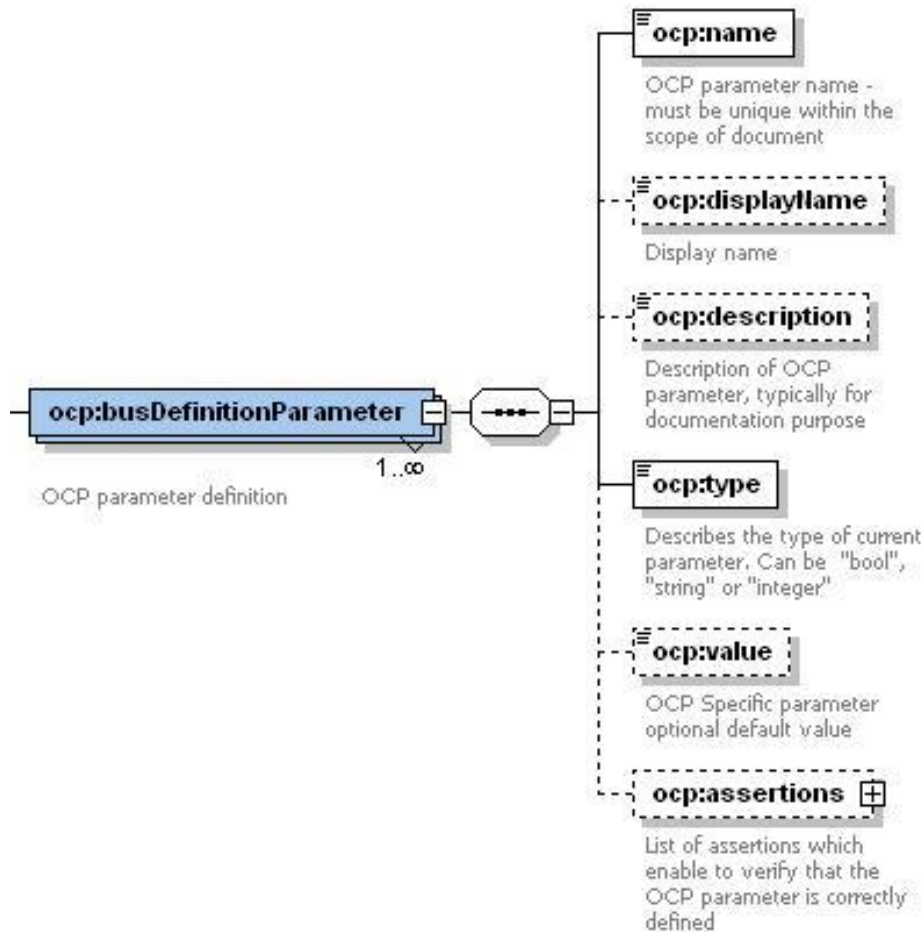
ocp:busDefinitionParameter

1..∞

OCP parameter definition

ocp:name

OCP parameter name - must be unique within the scope of document

ocp:displayName

Display name

ocp:description

Description of OCP parameter, typically for documentation purpose

ocp:type

Describes the type of current parameter. Can be "bool", "string" or "integer"

ocp:value

OCP Specific parameter optional default value

ocp:assertions

List of assertions which enable to verify that the OCP parameter is correctly defined